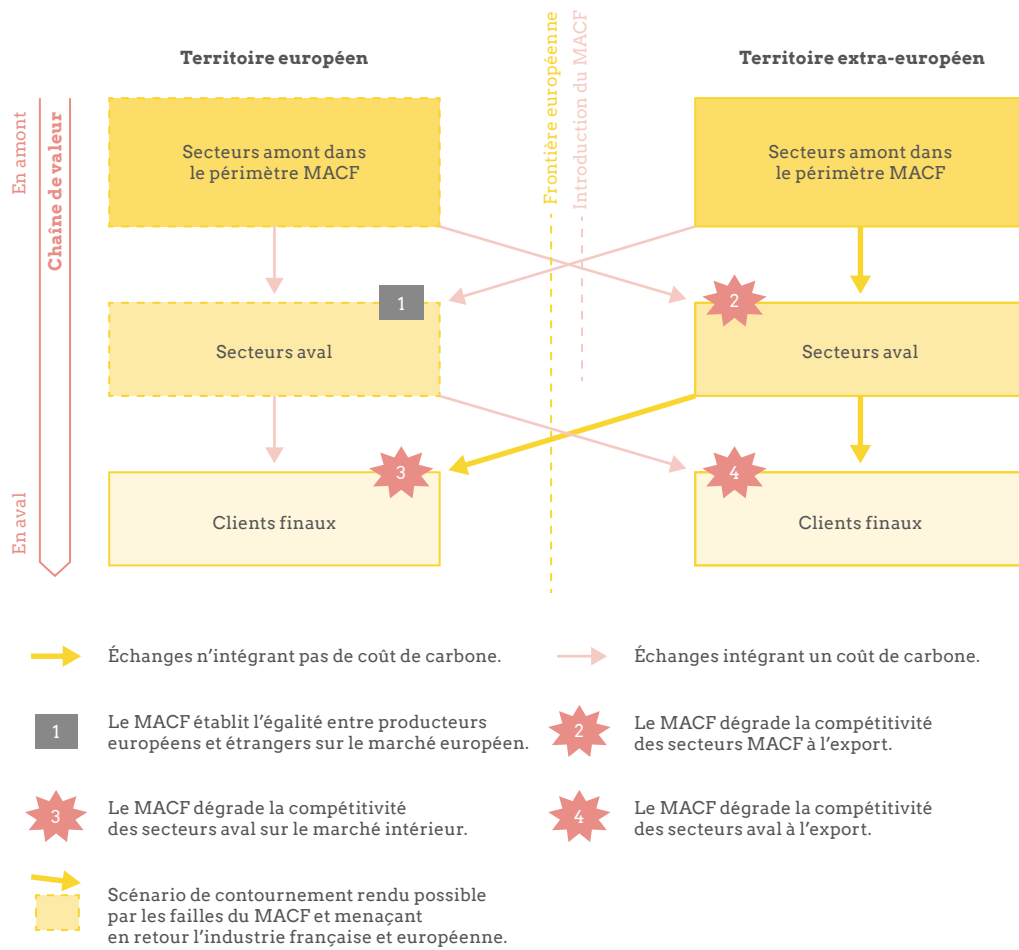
Territoire européen

Frontière européenne

Introduction du MACF

Territoire extra-européen

En amont

Chaîne de valeur

En aval

Secteurs amont dans le périmètre MACF

Secteurs amont dans le périmètre MACF

1

2

Secteurs aval

Secteurs aval

3

4

Clients finaux

Clients finaux

Échanges n'intégrant pas de coût de carbone.

Échanges intégrant un coût de carbone.

1 Le MACF établit l'égalité entre producteurs européens et étrangers sur le marché européen.

2 Le MACF dégrade la compétitivité des secteurs MACF à l'export.

3 Le MACF dégrade la compétitivité des secteurs aval sur le marché intérieur.

4 Le MACF dégrade la compétitivité des secteurs aval à l'export.

Scénario de contournement rendu possible par les failles du MACF et menaçant en retour l'industrie française et européenne.